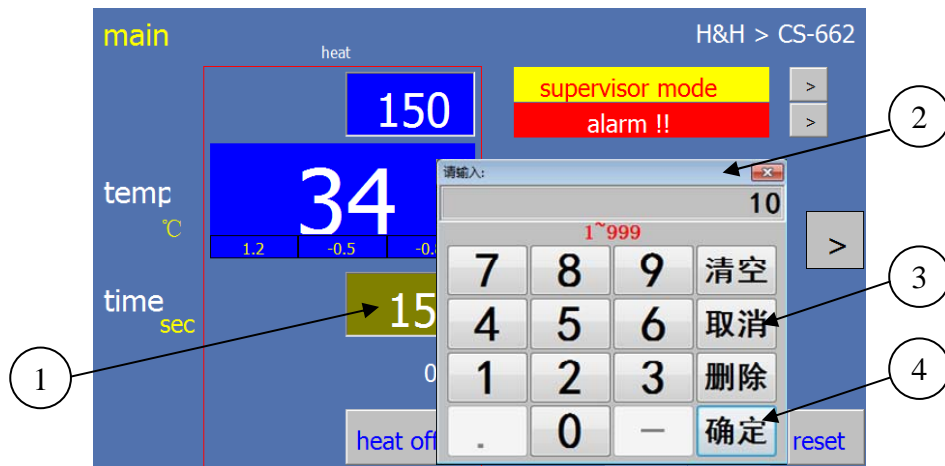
main

heat

H&H > CS-662

150

supervisor mode

>

alarm !!

>

temp

℃

34

1.2

-0.5

-0.8

>

time

sec

15

0

heat off

reset

请输入:

10

1~999

7

8

9

清空

4

5

6

取消

1

2

3

删除

.

0

—

确定

1

2

3

4